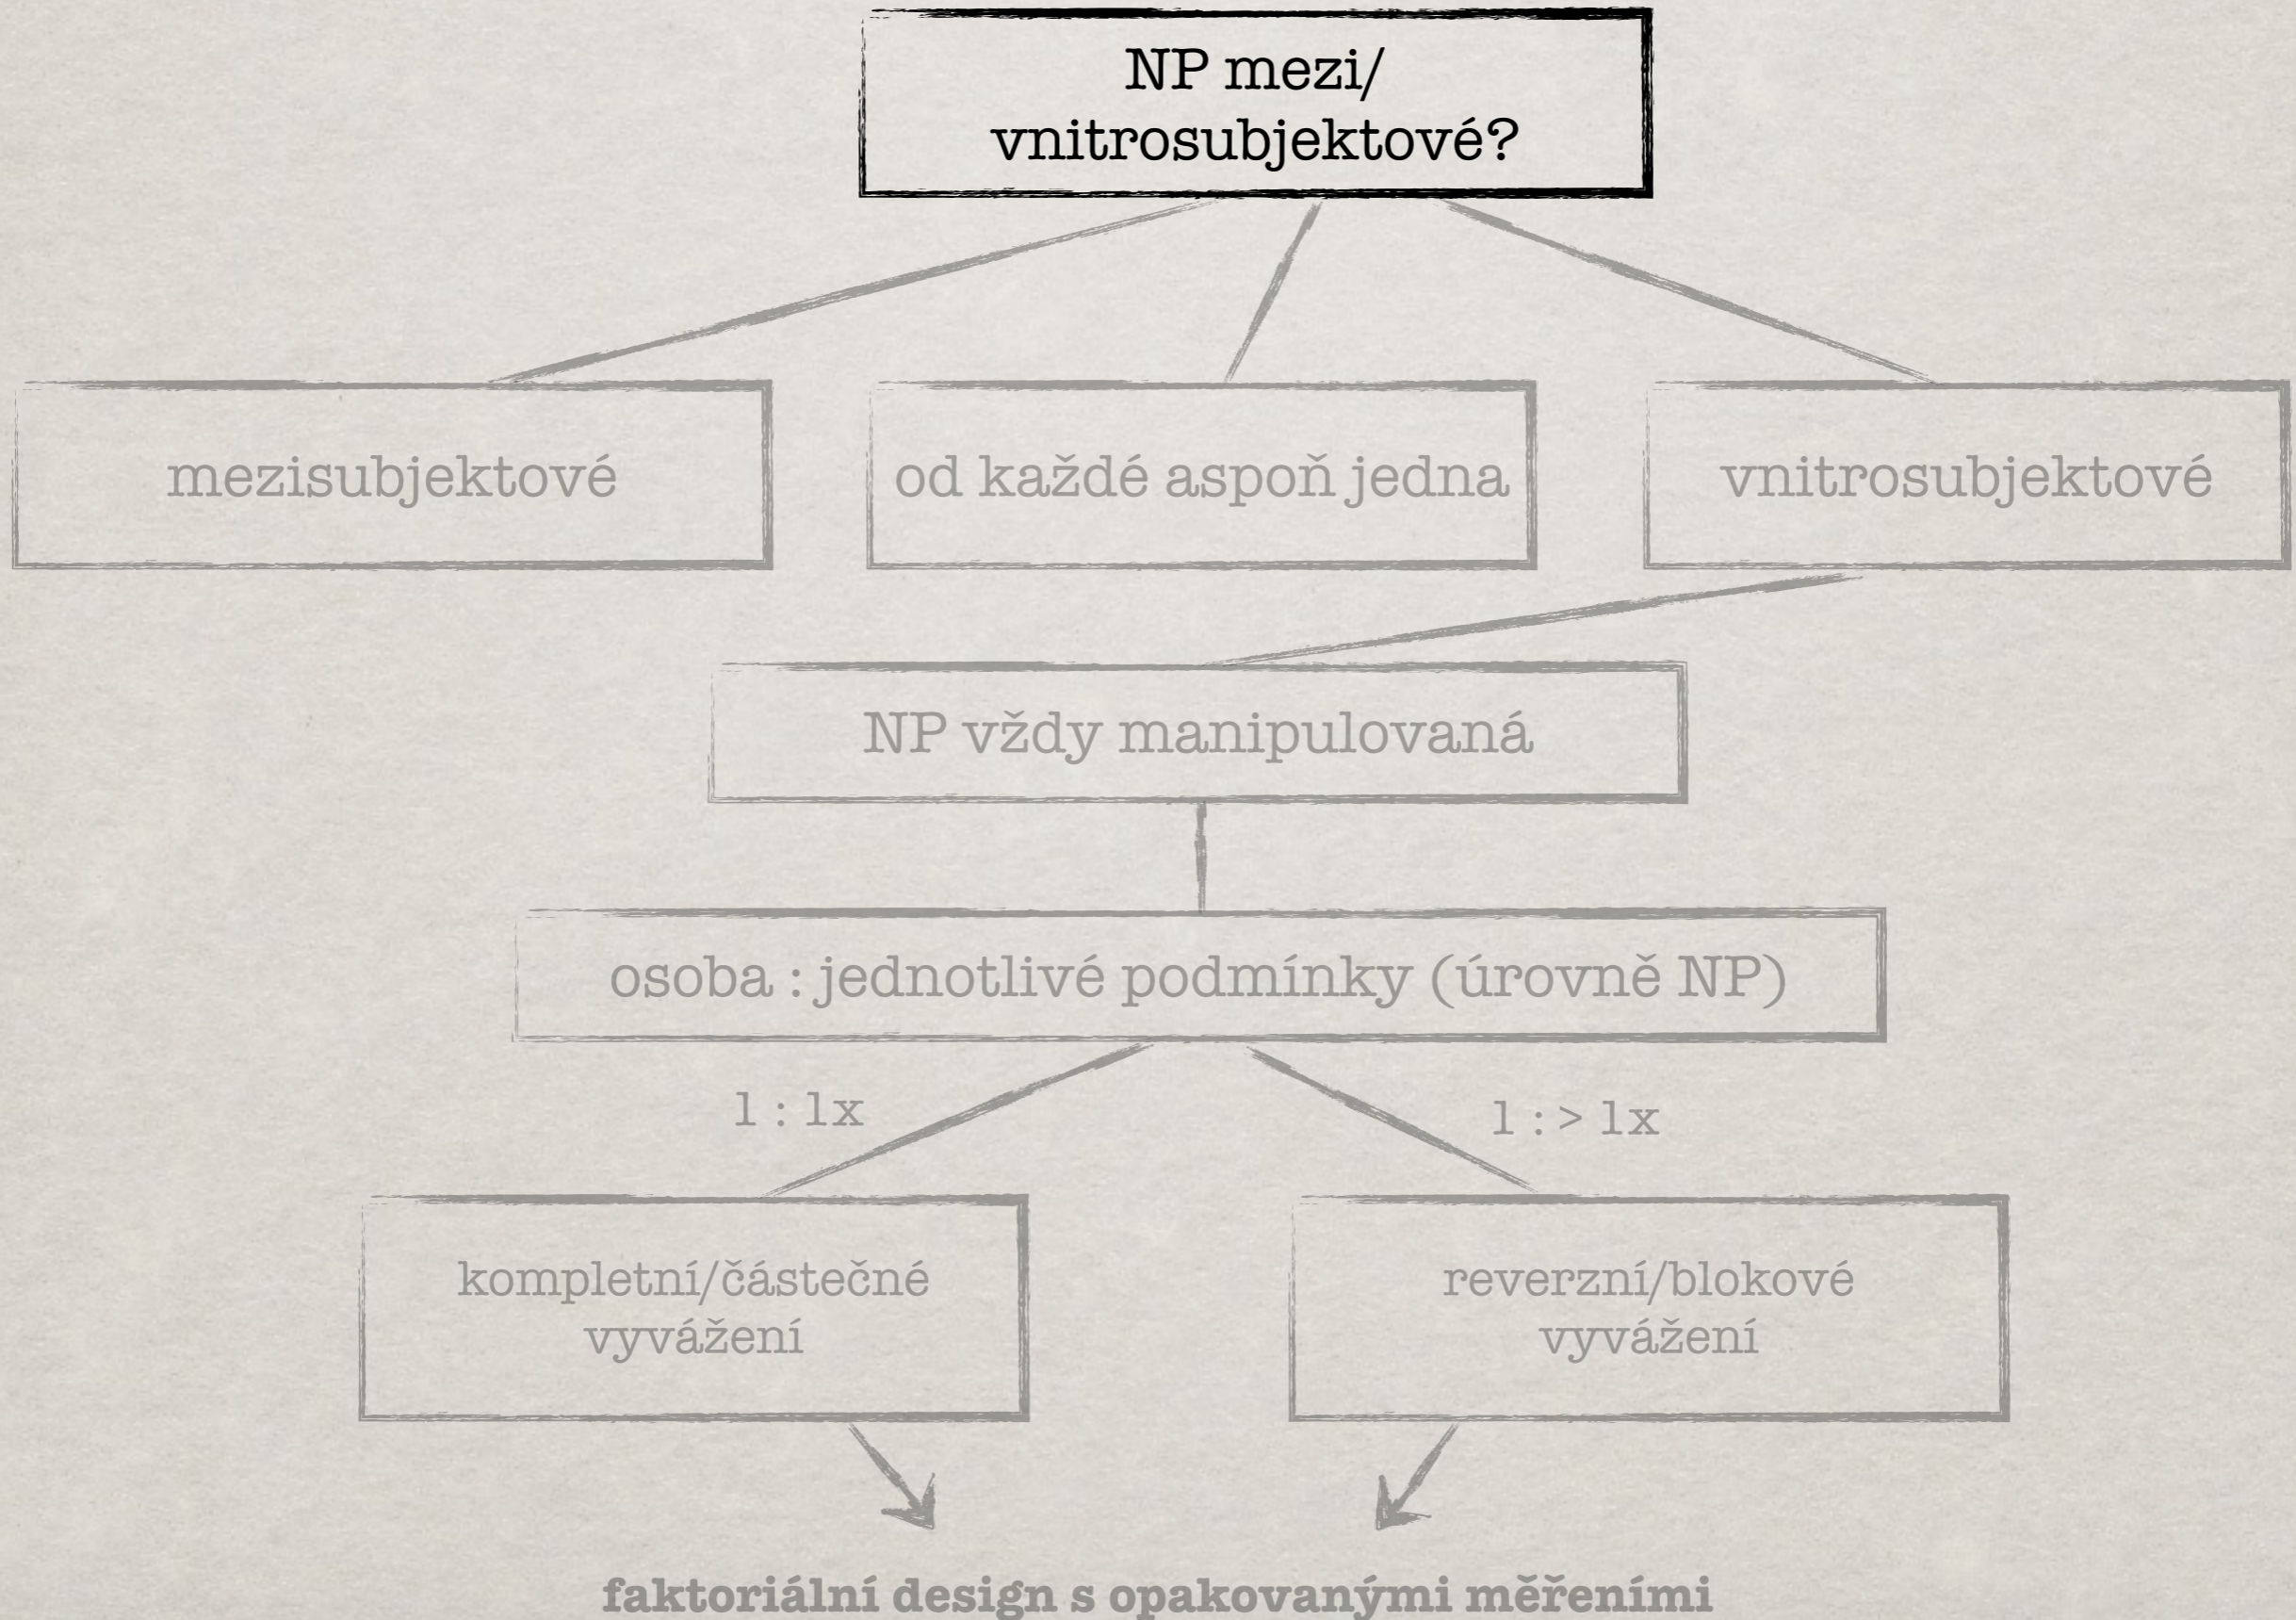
NP mezi/
vnitrosubjektové?

mezisubjektové

od každé aspoň jedna

vnitrosubjektové

NP vždy manipulovaná

osoba : jednotlivé podmínky (úrovně NP)

1 : 1x

1 : > 1x

kompletní/částečné vyvážení

reverzní/blokové vyvážení

**faktoriální design s opakovanými měřeními**